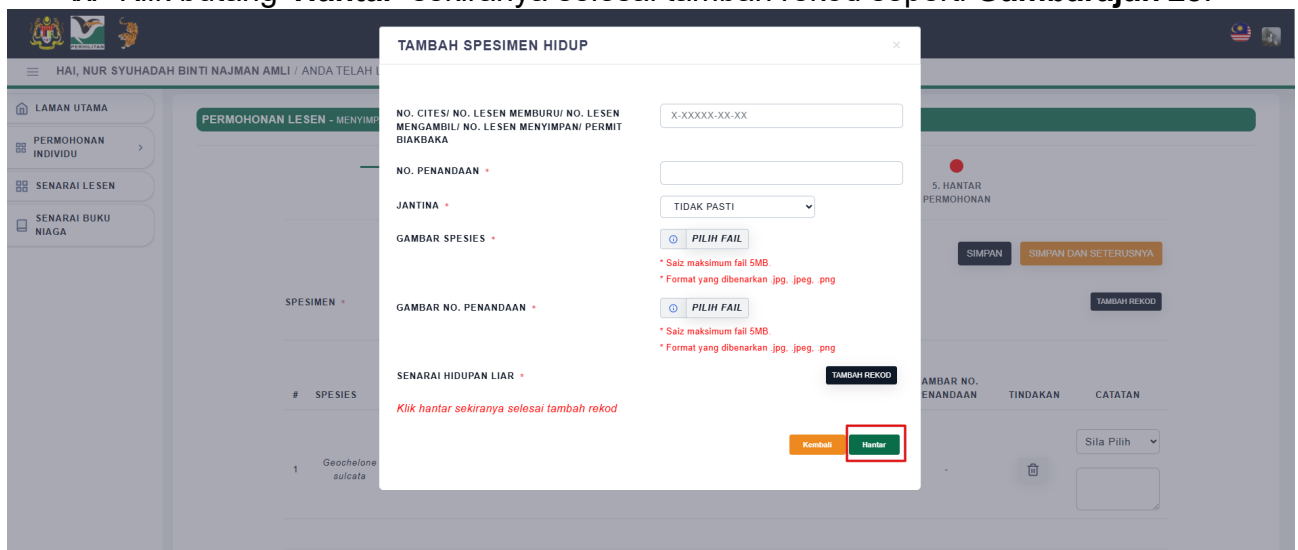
PERHILITAN

HAI, NUR SYUHADAH BINTI NAJMAN AMLI / ANDA TELAH L

LAMAN UTAMA

PERMOHONAN INDIVIDU

SENARAI LESEN

SENARAI BUKU NIAGA

PERMOHONAN LESEN - MENYIMP

5. HANTAR PERMOHONAN

SIMPAN

SIMPAN DAN SETERUSNYA

SPESIMEN *

TAMBAH REKOD

| # | SPESIES | AMBAR NO. ENANDAAN | TINDAKAN | CATATAN |
|---|---|---|---|---|
| 1 | Geochelone sulcata | - | | Sila Pilih |

TAMBAH SPESIMEN HIDUP

×

NO. CITES/ NO. LESEN MEMBURU/ NO. LESEN MENGAMBIL/ NO. LESEN MENYIMPAN/ PERMIT BIAKBAKA

X-XXXXX-XX-XX

NO. PENANDAAN *

JANTINA *

TIDAK PASTI

GAMBAR SPESIES *

PILIH FAIL

* Saiz maksimum fail 5MB.

* Format yang dibenarkan .jpg, .jpeg, .png

GAMBAR NO. PENANDAAN *

PILIH FAIL

* Saiz maksimum fail 5MB.

* Format yang dibenarkan .jpg, .jpeg, .png

SENARAI HIDUPAN LIAR *

TAMBAH REKOD

Klik hantar sekiranya selesai tambah rekod

Kembali

Hantar